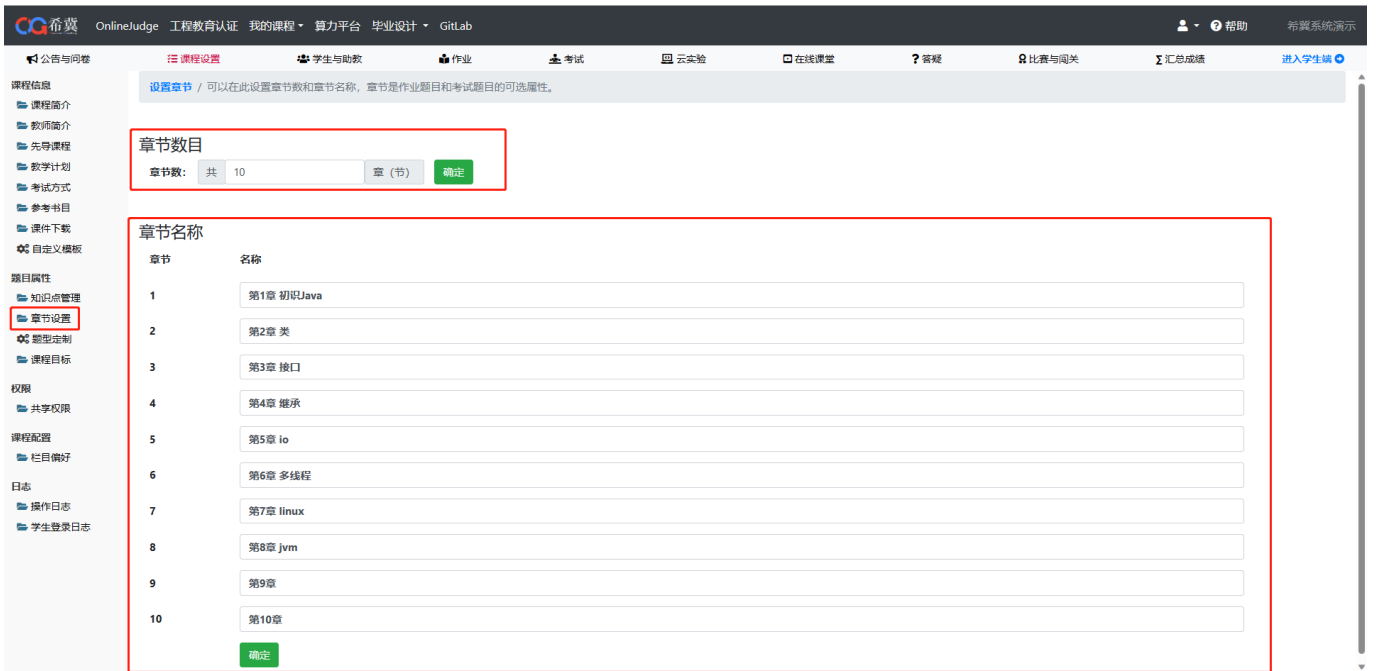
CG 希冀 OnlineJudge 工程教育认证 我的课程 算力平台 毕业设计 GitLab 帮助 希冀系统演示

公告与问卷 课程设置 学生与助教 作业 考试 云实验 在线课堂 答疑 比赛与闯关 汇总成绩 进入学生端

课程信息
课程简介
教师简介
先导课程
教学计划
考试方式
参考书目
课件下载
自定义模板

题目属性
知识点管理
章节设置
题型定制
课程目标

权限
共享权限

课程配置
栏目偏好

日志
操作日志
学生登录日志

设置章节 / 可以在此设置章节数和章节名称，章节是作业题目和考试题目的可选属性。

章节数目
章节数: 共 10 章（节） 确定

章节名称

| 章节 | 名称 |
|---|---|
| 1 | 第1章 初识Java |
| 2 | 第2章 类 |
| 3 | 第3章 接口 |
| 4 | 第4章 继承 |
| 5 | 第5章 io |
| 6 | 第6章 多线程 |
| 7 | 第7章 linux |
| 8 | 第8章 jvm |
| 9 | 第9章 |
| 10 | 第10章 |

确定